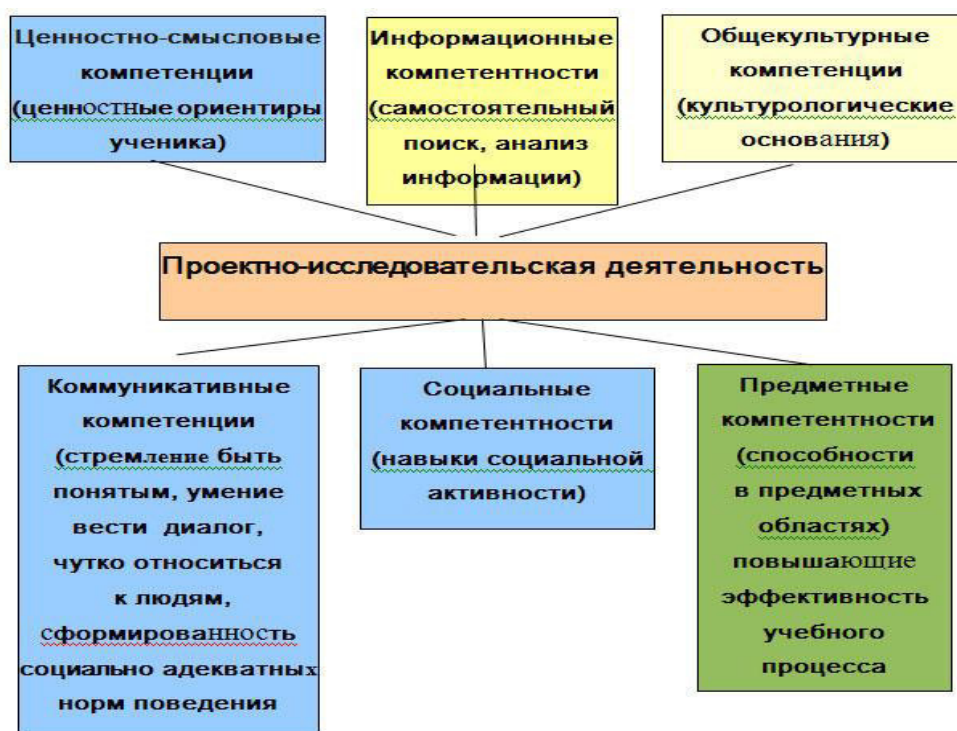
Ценностно-смысловые компетенции (ценностные ориентиры ученика)

Информационные компетентности (самостоятельный поиск, анализ информации)

Общекультурные компетенции (культурологические основания)

Проектно-исследовательская деятельность

Коммуникативные компетенции (стремление быть понятым, умение вести диалог, чутко относиться к людям, сформированность социально адекватных норм поведения

Социальные компетентности (навыки социальной активности)

Предметные компетентности (способности в предметных областях) повышающие эффективность учебного процесса